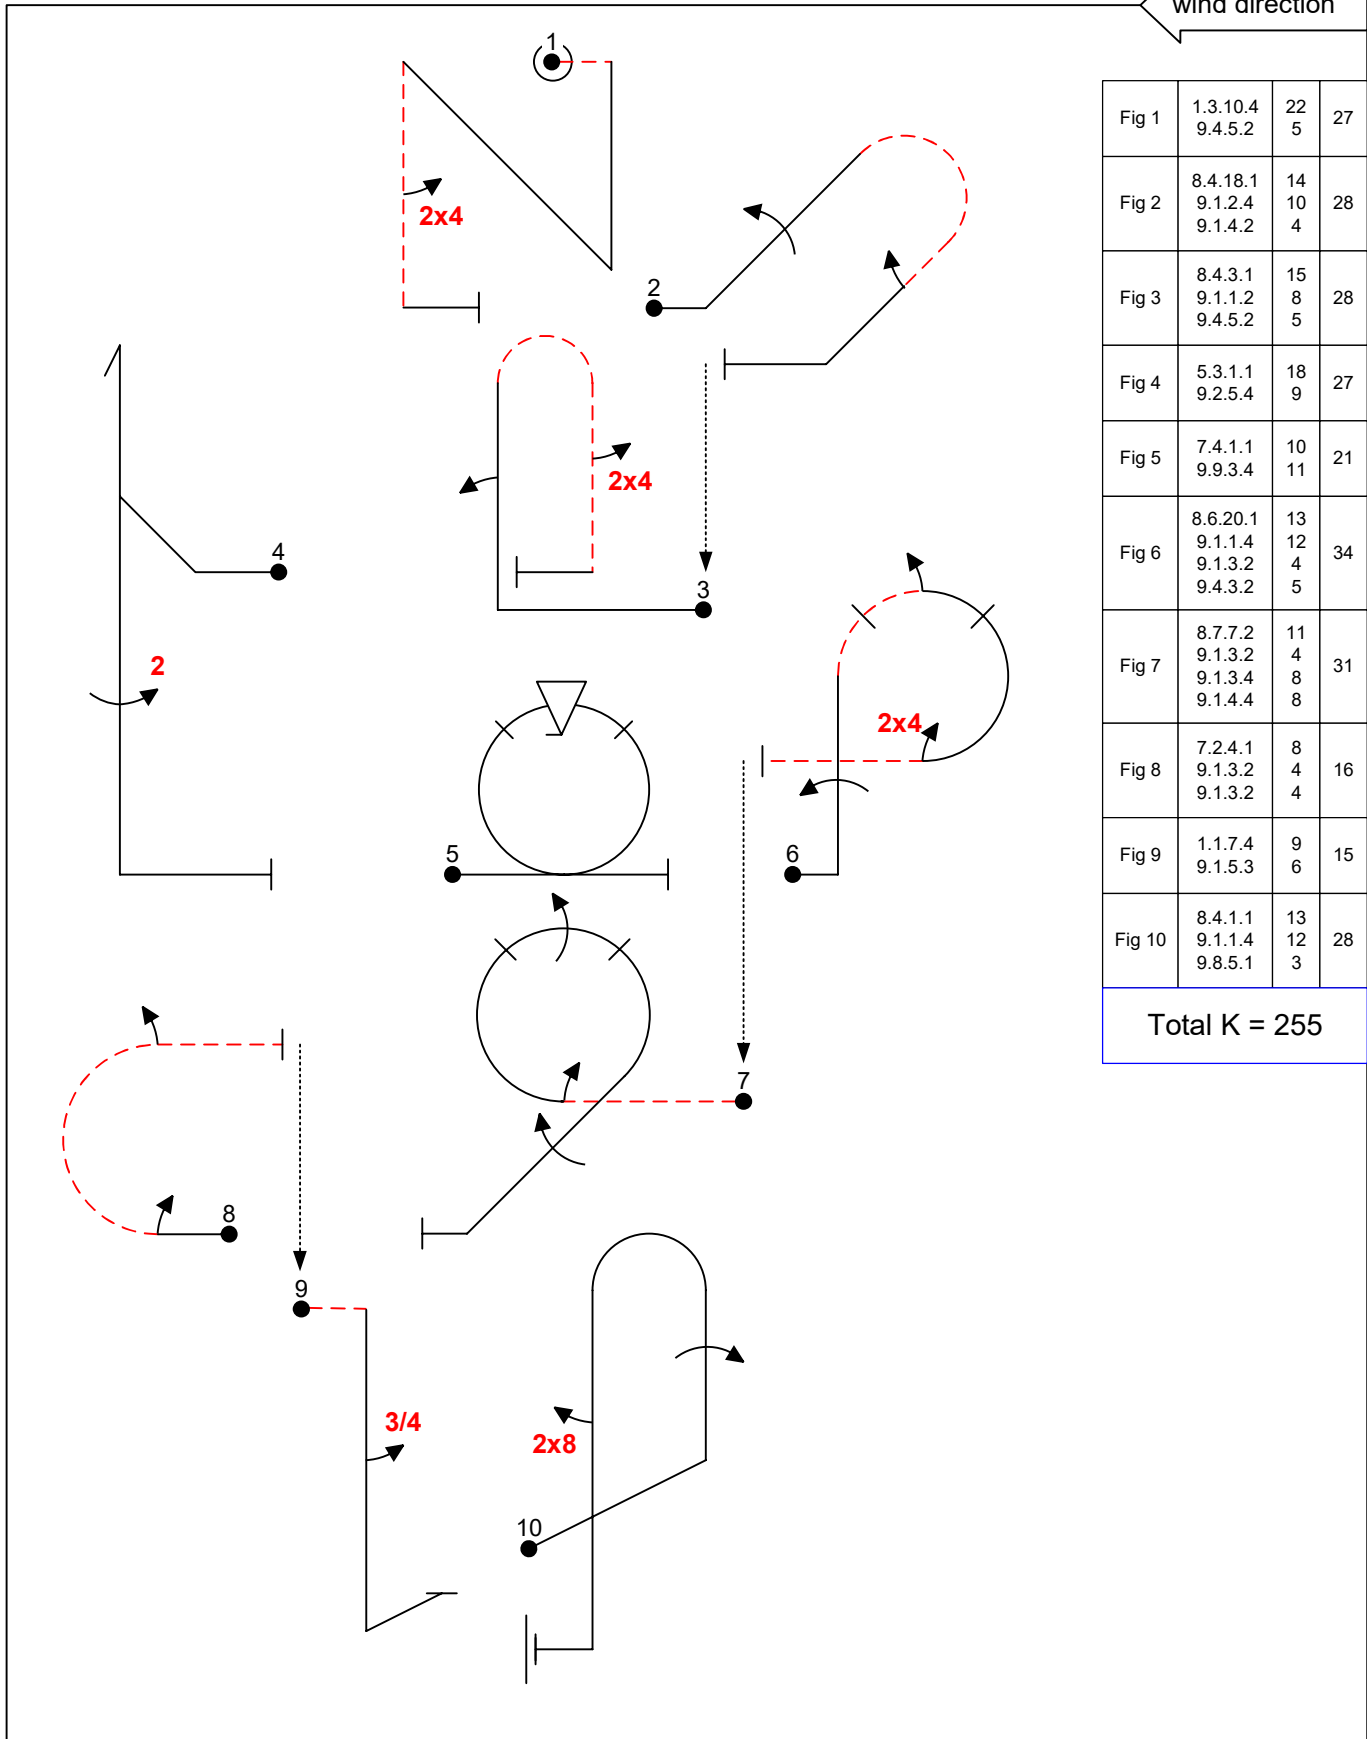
wind direction

1
2x4
2
3
2x4
4
2
5
2x4
6
7
8
9
3/4
2x8
10

| Fig 1 | 1.3.10.4<br>9.4.5.2 | 22<br>5 | 27 |
|---|---|---|---|
| Fig 2 | 8.4.18.1<br>9.1.2.4<br>9.1.4.2 | 14<br>10<br>4 | 28 |
| Fig 3 | 8.4.3.1<br>9.1.1.2<br>9.4.5.2 | 15<br>8<br>5 | 28 |
| Fig 4 | 5.3.1.1<br>9.2.5.4 | 18<br>9 | 27 |
| Fig 5 | 7.4.1.1<br>9.9.3.4 | 10<br>11 | 21 |
| Fig 6 | 8.6.20.1<br>9.1.1.4<br>9.1.3.2<br>9.4.3.2 | 13<br>12<br>4<br>5 | 34 |
| Fig 7 | 8.7.7.2<br>9.1.3.2<br>9.1.3.4<br>9.1.4.4 | 11<br>4<br>8<br>8 | 31 |
| Fig 8 | 7.2.4.1<br>9.1.3.2<br>9.1.3.2 | 8<br>4<br>4 | 16 |
| Fig 9 | 1.1.7.4<br>9.1.5.3 | 9<br>6 | 15 |
| Fig 10 | 8.4.1.1<br>9.1.1.4<br>9.8.5.1 | 13<br>12<br>3 | 28 |

Total K = 255